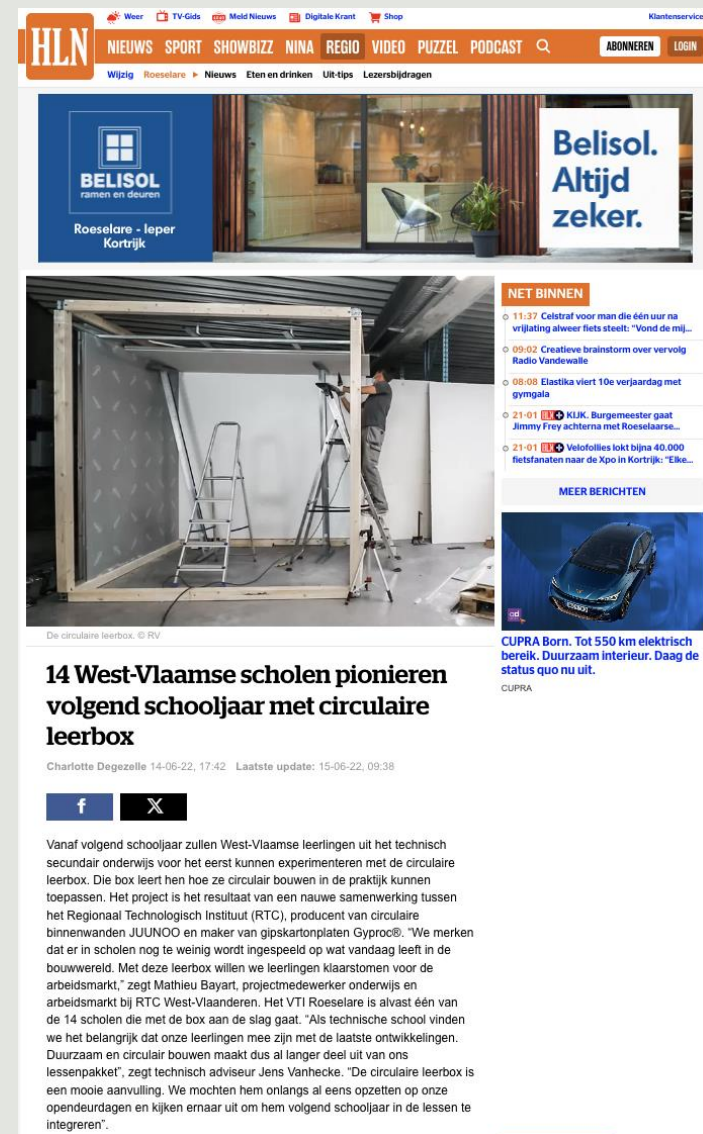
Weer TV-Gids Meld Nieuws Digitale Krant Shop Klantenservice

HLN NIEUWS SPORT SHOWBIZZ NINA REGIO VIDEO PUZZEL PODCAST ABONNEREN LOGIN

Wijzig Roeselare ▸ Nieuws Eten en drinken Uit-tips Lezersbijdragen

BELISOL ramen en deuren
Roeselare - Ieper Kortrijk
Belisol. Altijd zeker.

De circulaire leerbox. © RV

NET BINNEN
11:37 Celstraf voor man die één uur na vrijlating alweer fiets steelt: "Vond de mij...
09:02 Creatieve brainstorm over vervolg Radio Vandewalle
08:08 Elastika viert 10e verjaardag met gymgala
21-01 KIJK. Burgemeester gaat Jimmy Frey achterna met Roeselaarse...
21-01 Velofollies lokt bijna 40.000 fietsfanaten naar de Xpo in Kortrijk: "Elke...
MEER BERICHTEN

CUPRA Born. Tot 550 km elektrisch bereik. Duurzaam interieur. Daag de status quo nu uit.
CUPRA

14 West-Vlaamse scholen pionieren volgend schooljaar met circulaire leerbox

Charlotte Degezelle 14-06-22, 17:42 Laatste update: 15-06-22, 09:38

f X

Vanaf volgend schooljaar zullen West-Vlaamse leerlingen uit het technisch secundair onderwijs voor het eerst kunnen experimenteren met de circulaire leerbox. Die box leert hen hoe ze circulair bouwen in de praktijk kunnen toepassen. Het project is het resultaat van een nauwe samenwerking tussen het Regionaal Technologisch Instituut (RTC), producent van circulaire binnenwanden JUUNOO en maker van gipskartonplaten Gyproc®. "We merken dat er in scholen nog te weinig wordt ingespeeld op wat vandaag leeft in de bouwwereld. Met deze leerbox willen we leerlingen klaarstomen voor de arbeidsmarkt," zegt Mathieu Bayart, projectmedewerker onderwijs en arbeidsmarkt bij RTC West-Vlaanderen. Het VTI Roeselare is alvast één van de 14 scholen die met de box aan de slag gaat. "Als technische school vinden we het belangrijk dat onze leerlingen mee zijn met de laatste ontwikkelingen. Duurzaam en circulair bouwen maakt dus al langer deel uit van ons lessenpakket", zegt technisch adviseur Jens Vanhecke. "De circulaire leerbox is een mooie aanvulling. We mochten hem onlangs al eens opzetten op onze opendeurdagen en kijken ernaar uit om hem volgend schooljaar in de lessen te integreren".